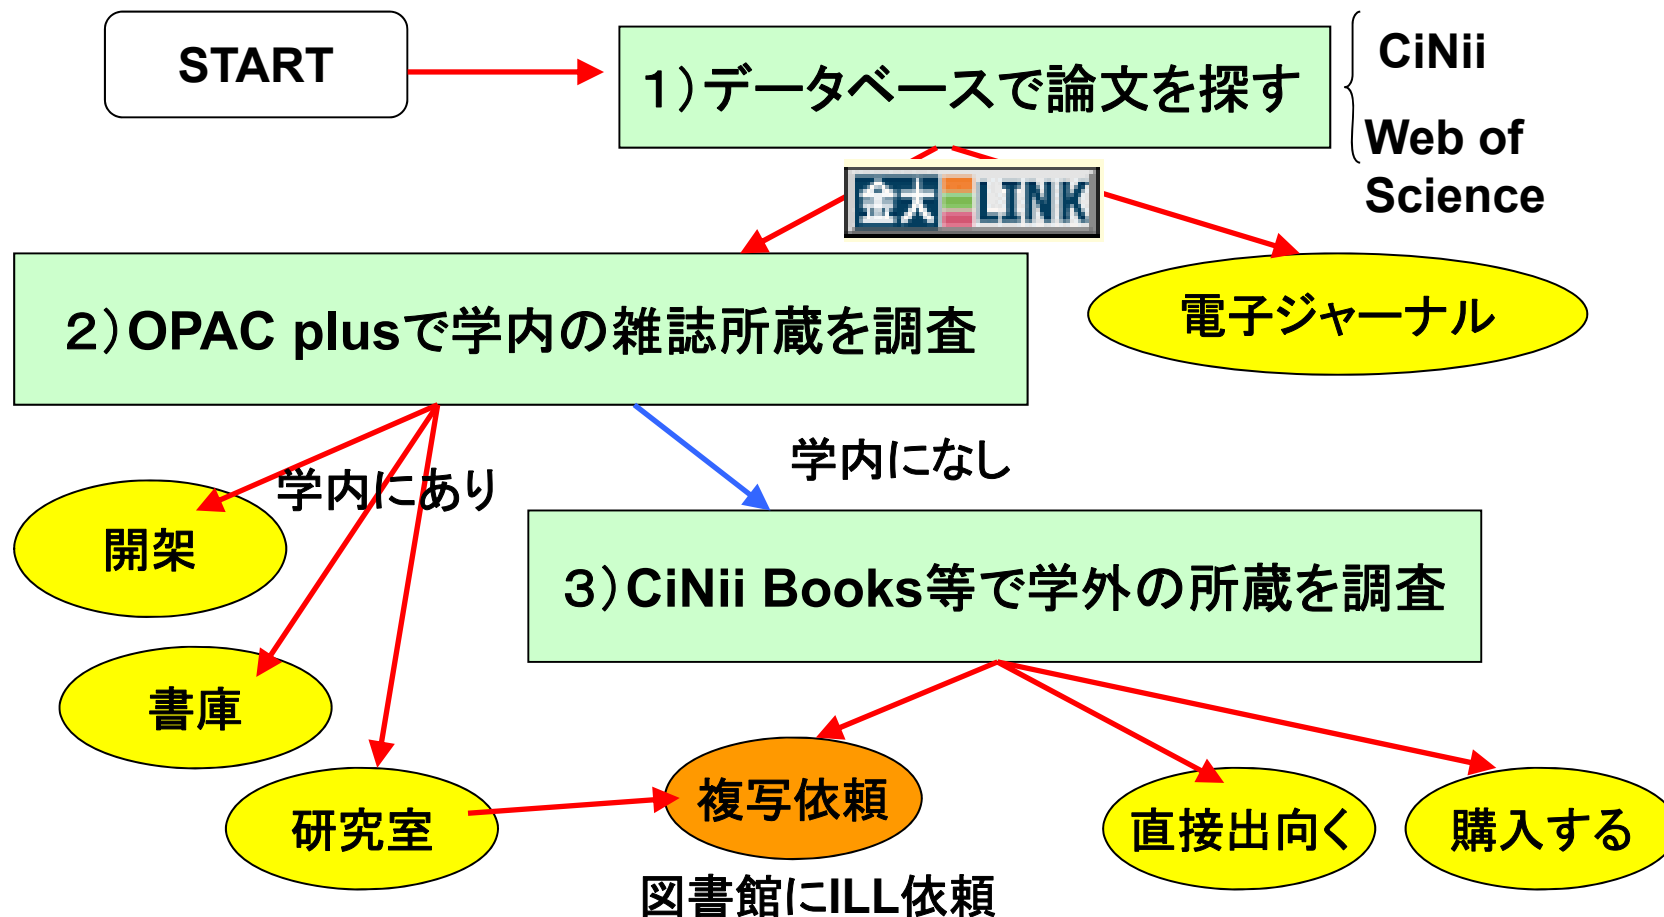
START

1）データベースで論文を探す

CiNii

Web of Science

金大LINK

2）OPAC plusで学内の雑誌所蔵を調査

電子ジャーナル

学内にあり

学内になし

開架

書庫

研究室

3）CiNii Books等で学外の所蔵を調査

複写依頼

図書館にILL依頼

直接出向く

購入する